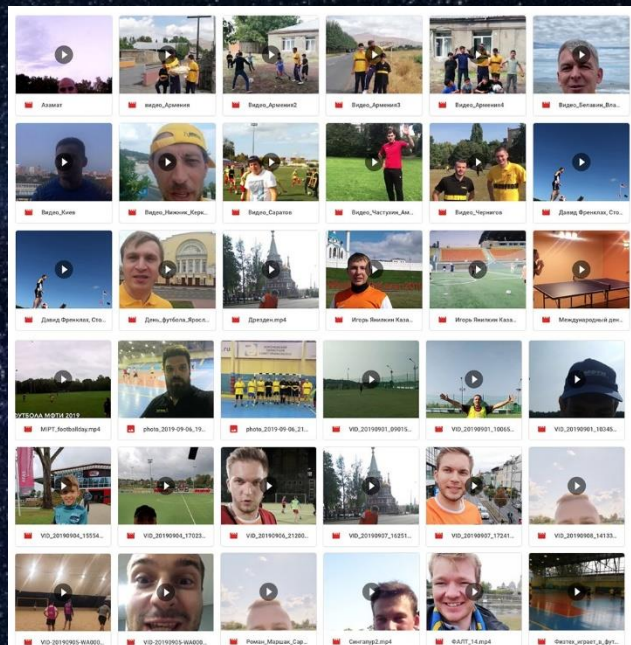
Азамат
видео_Армения
Видео_Армения2
Видео_Армения3
Видео_Армения4
Видео_Белавин_Вла...

Видео_Киев
Видео_Нижние_Кар...
Видео_Саратов
Видео_Частухин_Ам...
Видео_Чернигов
Давид Френклах, Сто...

Давид Френклах, Сто...
День_футбола_Яросл...
Дрезден.mp4
Игорь Янилкин Каза...
Игорь Янилкин Каза...
Международный ден...

УТБОЛА МФТИ 2019
MIPT_footballday.mp4
photo_2019-09-06_19...
photo_2019-09-06_21...
VID_20190901_09015...
VID_20190901_10065...
VID_20190901_18345...

VID_20190904_15554...
VID_20190904_17023...
VID_20190906_21200...
VID_20190907_16251...
VID_20190907_17241...
VID_20190908_14133...

VID-20190905-WA000...
VID-20190905-WA000...
Роман_Марышак_Сар...
Сингапур2.mp4
ФАЛТ_14.mp4
Физтех_играет_в_фут...